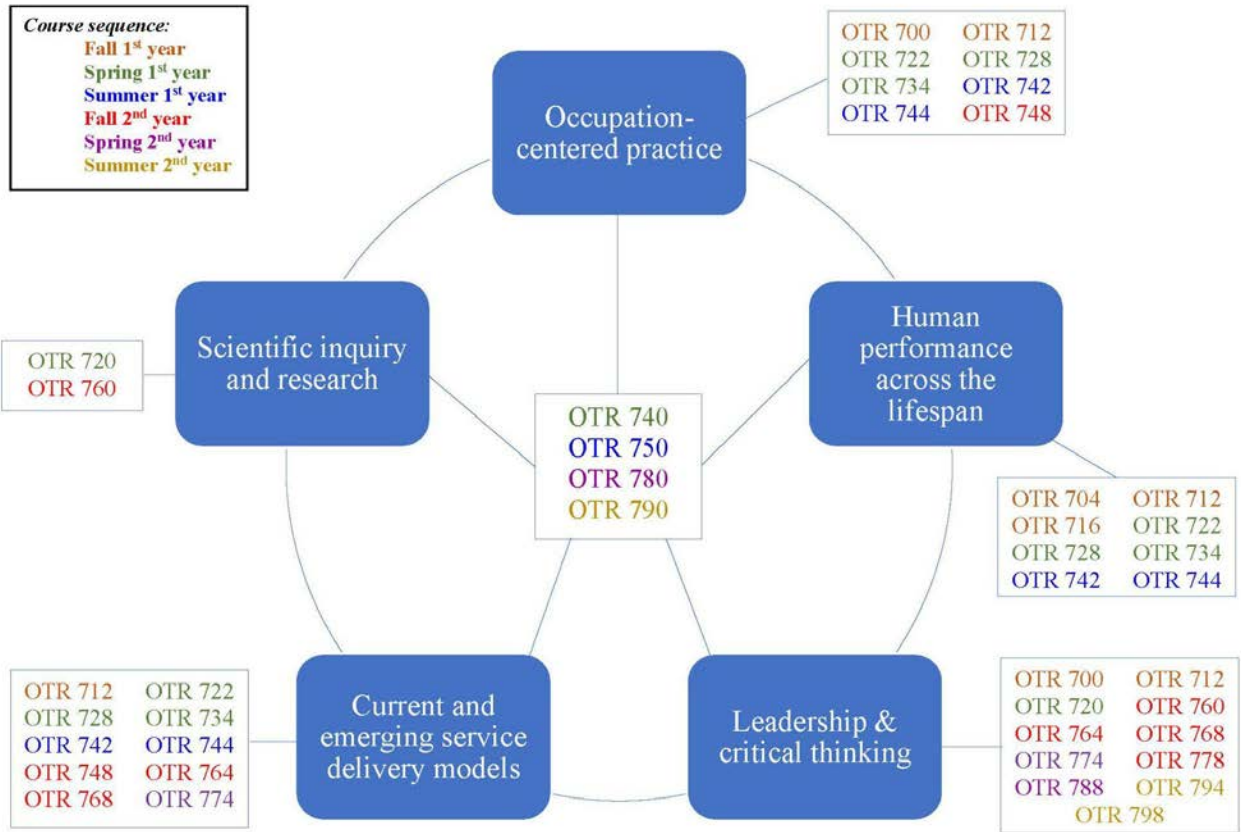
Course sequence:
Fall 1st year
Spring 1st year
Summer 1st year
Fall 2nd year
Spring 2nd year
Summer 2nd year

Occupation-centered practice

| | |
|---|---|
| OTR 700 | OTR 712 |
| OTR 722 | OTR 728 |
| OTR 734 | OTR 742 |
| OTR 744 | OTR 748 |

Scientific inquiry and research

OTR 720
OTR 760

Human performance across the lifespan

| | |
|---|---|
| OTR 704 | OTR 712 |
| OTR 716 | OTR 722 |
| OTR 728 | OTR 734 |
| OTR 742 | OTR 744 |

OTR 740
OTR 750
OTR 780
OTR 790

Current and emerging service delivery models

| | |
|---|---|
| OTR 712 | OTR 722 |
| OTR 728 | OTR 734 |
| OTR 742 | OTR 744 |
| OTR 748 | OTR 764 |
| OTR 768 | OTR 774 |

Leadership & critical thinking

| | |
|---|---|
| OTR 700 | OTR 712 |
| OTR 720 | OTR 760 |
| OTR 764 | OTR 768 |
| OTR 774 | OTR 778 |
| OTR 788 | OTR 794 |

OTR 798